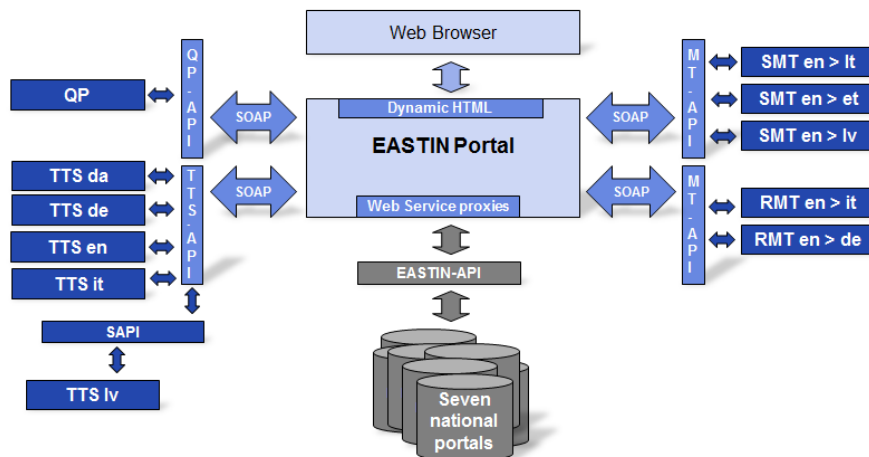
Web Browser

QP

QP-API

SOAP

Dynamic HTML

EASTIN Portal

Web Service proxies

SOAP

MT-API

SMT en > lt

SMT en > et

SMT en > lv

TTS da

TTS de

TTS en

TTS it

TTS-API

SOAP

SOAP

MT-API

RMT en > it

RMT en > de

SAPI

TTS lv

EASTIN-API

Seven national portals